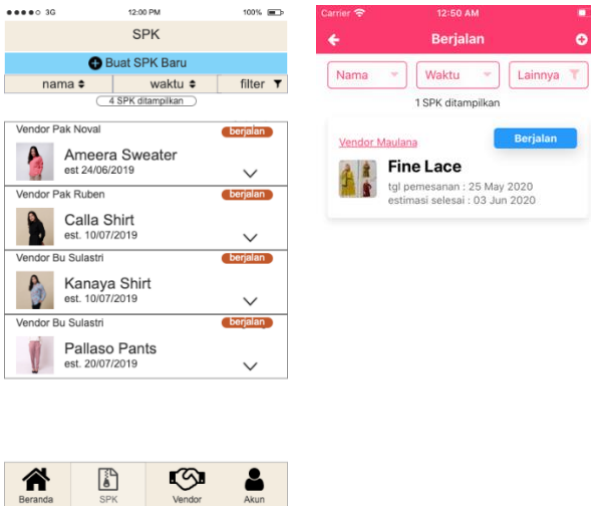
●●●●○ 3G 12:00 PM 100%

SPK

Buat SPK Baru

nama ⇕ | waktu ⇕ | filter

4 SPK ditampilkan

Vendor Pak Noval
berjalan
Ameera Sweater
est 24/06/2019

Vendor Pak Ruben
berjalan
Calla Shirt
est. 10/07/2019

Vendor Bu Sulastri
berjalan
Kanaya Shirt
est. 10/07/2019

Vendor Bu Sulastri
berjalan
Pallaso Pants
est. 20/07/2019

Beranda | SPK | Vendor | Akun

Carrier 12:50 AM

Berjalan

Nama | Waktu | Lainnya

1 SPK ditampilkan

Vendor Maulana
Berjalan
Fine Lace
tgl pemesanan : 25 May 2020
estimasi selesai : 03 Jun 2020